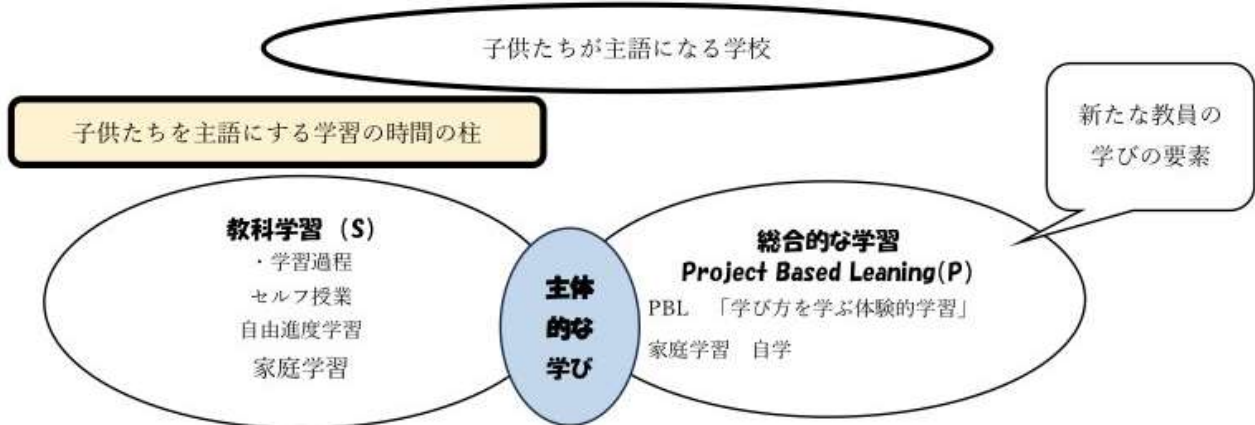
子供たちが主語になる学校

子供たちを主語にする学習の時間の柱

新たな教員の学びの要素

教科学習 (S)
・学習過程
セルフ授業
自由進度学習
家庭学習

主体的な学び

総合的な学習
Project Based Leaning(P)
PBL 「学び方を学ぶ体験的学習」
家庭学習 自学